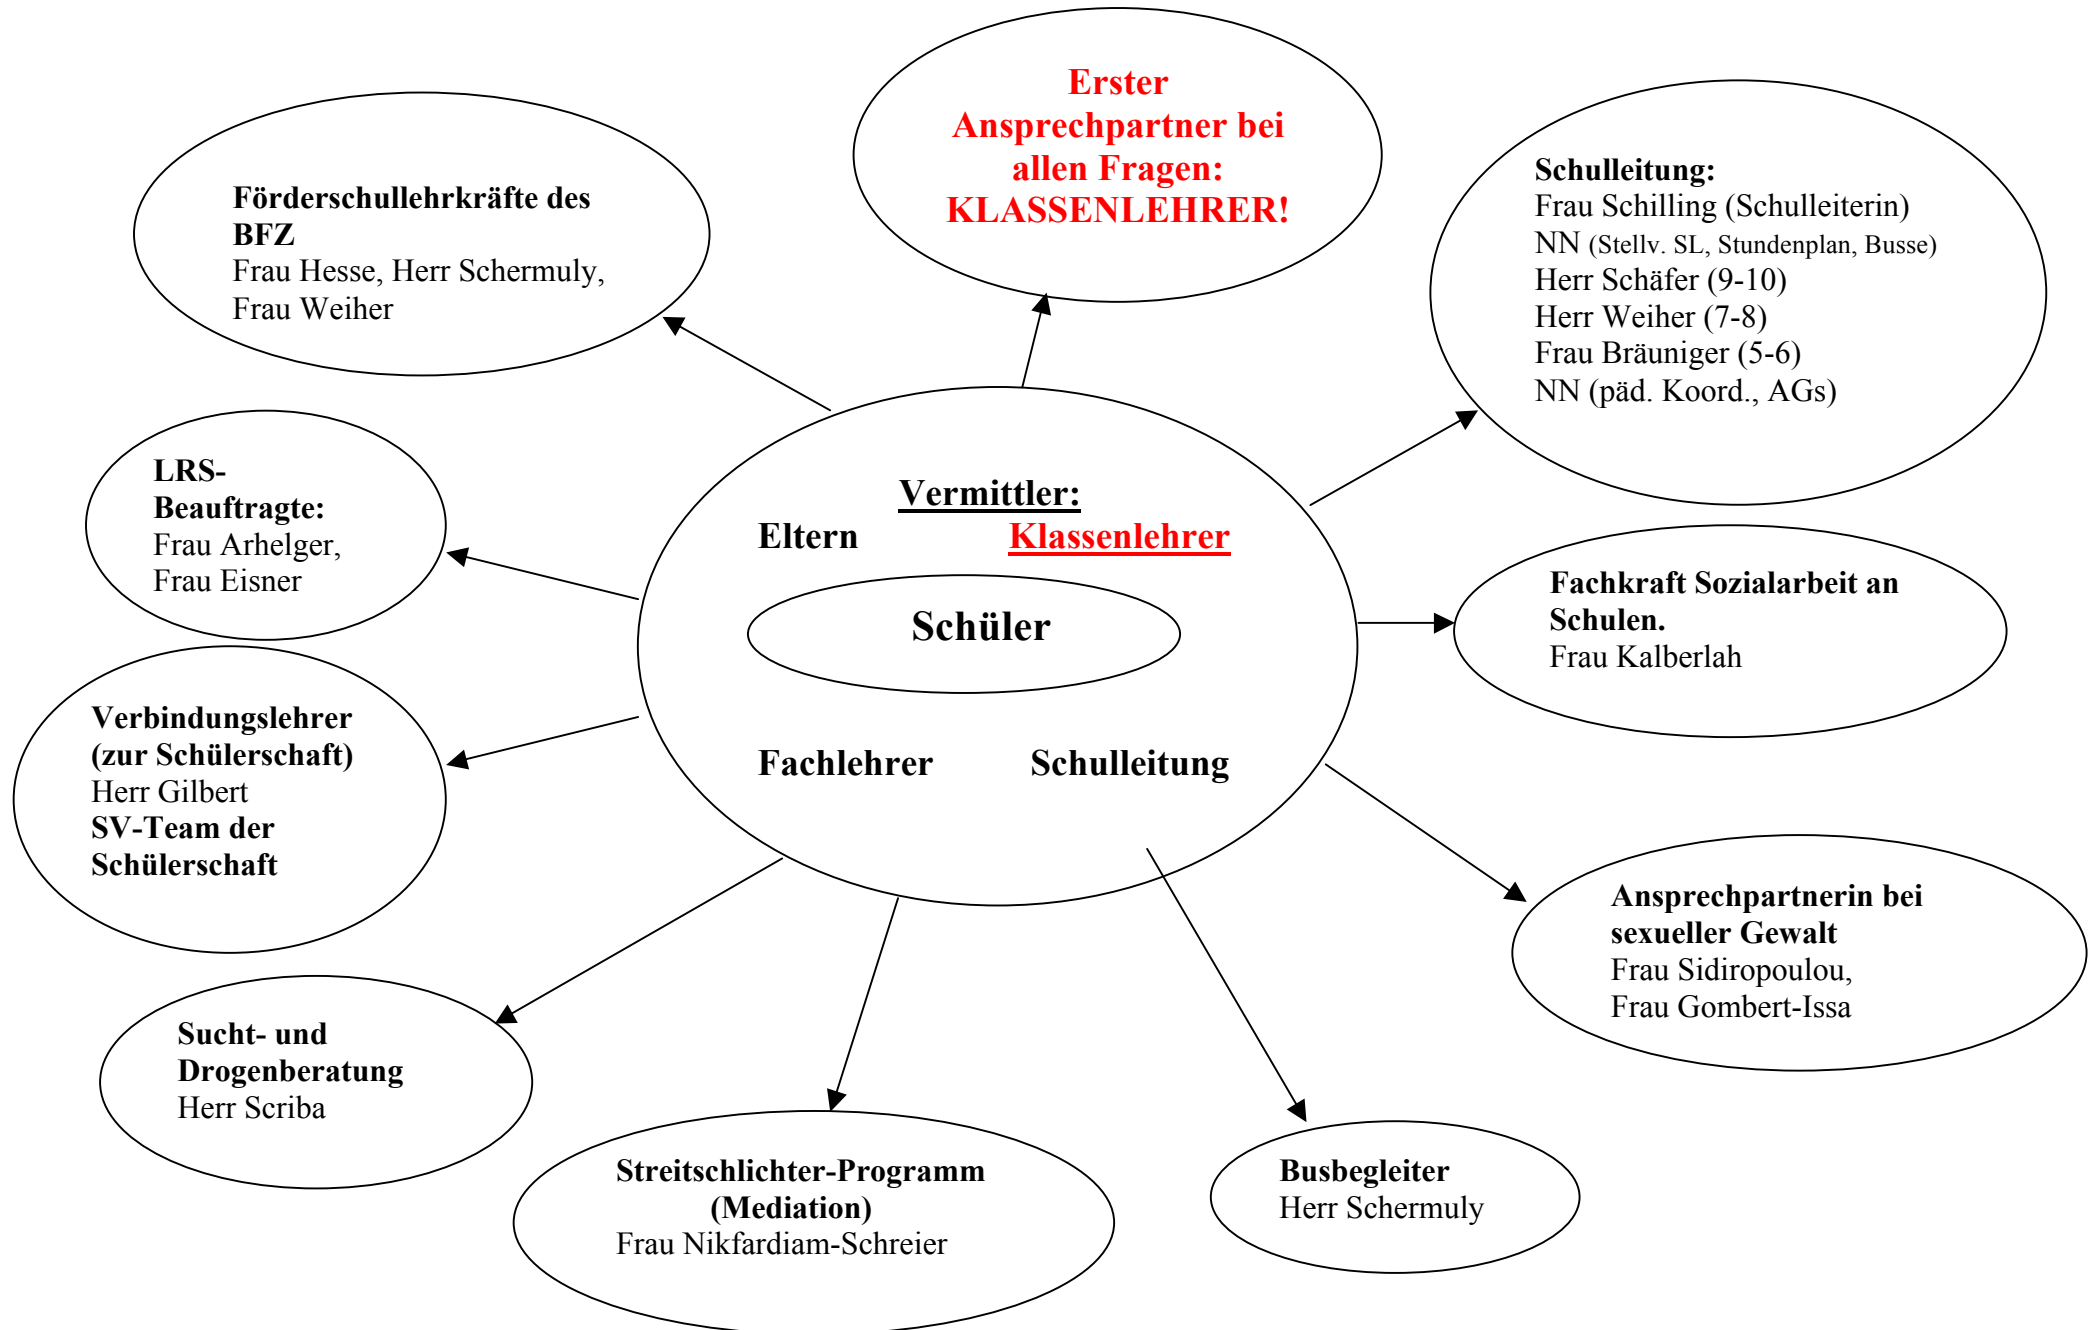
Förderschullehrkräfte des BFZ
Frau Hesse, Herr Schermuly, Frau Weiher

Erster Ansprechpartner bei allen Fragen: KLASSENLEHRER!

Schulleitung:
Frau Schilling (Schulleiterin)
NN (Stellv. SL, Stundenplan, Busse)
Herr Schäfer (9-10)
Herr Weiher (7-8)
Frau Bräuniger (5-6)
NN (päd. Koord., AGs)

LRS-Beauftragte:
Frau Arhelger,
Frau Eisner

Vermittler:
Eltern Klassenlehrer
Schüler
Fachlehrer Schulleitung

Fachkraft Sozialarbeit an Schulen.
Frau Kalberlah

Verbindungslehrer (zur Schülerschaft)
Herr Gilbert
SV-Team der Schülerschaft

Ansprechpartnerin bei sexueller Gewalt
Frau Sidiropoulou,
Frau Gombert-Issa

Sucht- und Drogenberatung
Herr Scriba

Streitschlichter-Programm (Mediation)
Frau Nikfardiam-Schreier

Busbegleiter
Herr Schermuly